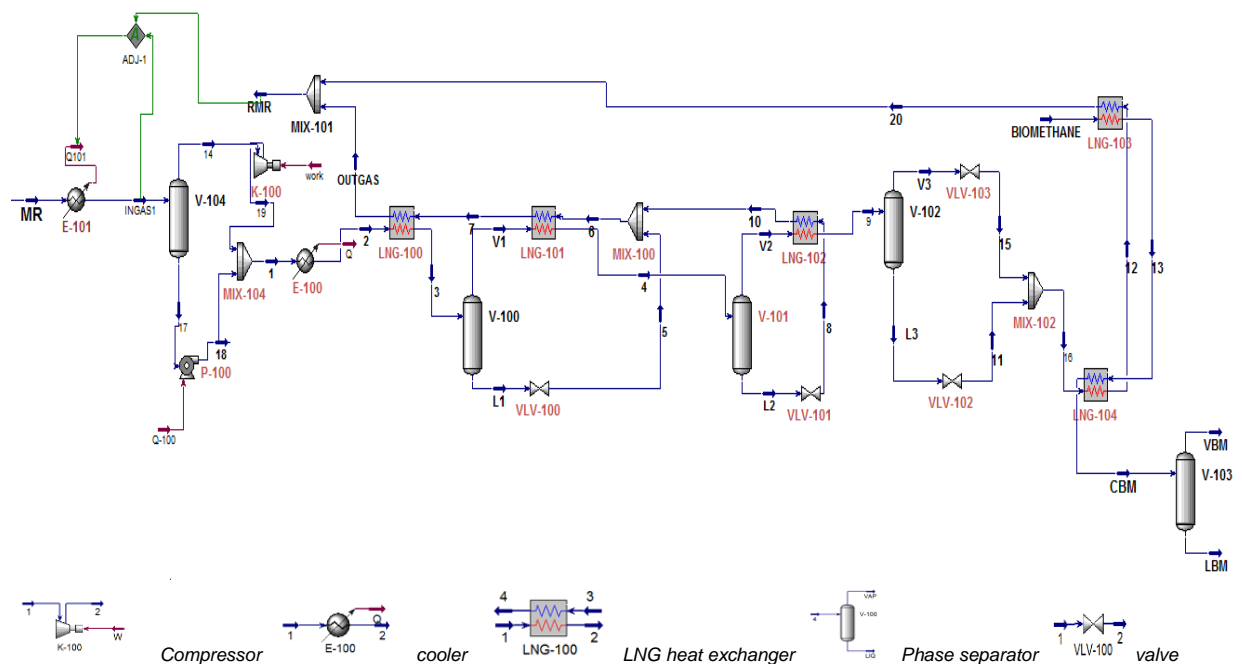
ADJ-1
RMR
MIX-101
20
BIOMETHANE
LNG-103
Q101
14
K-100
work
OUTGAS
MR
E-101
INGAS1
V-104
19
V3
VLV-103
V-102
2
Q
LNG-100
7
V1
LNG-101
6
MIX-100
10
V2
LNG-102
9
15
12
13
MIX-104
1
E-100
3
4
V-100
5
V-101
8
MIX-102
17
18
P-100
L3
11
16
L1
VLV-100
L2
VLV-101
VLV-102
LNG-104
Q-100
VBM
V-103
CBM
LBM
1
2
W
K-100
Compressor
1
E-100
Q
2
cooler
4
3
1
LNG-100
2
LNG heat exchanger
VAP
V-100
4
LIQ
Phase separator
1
VLV-100
2
valve